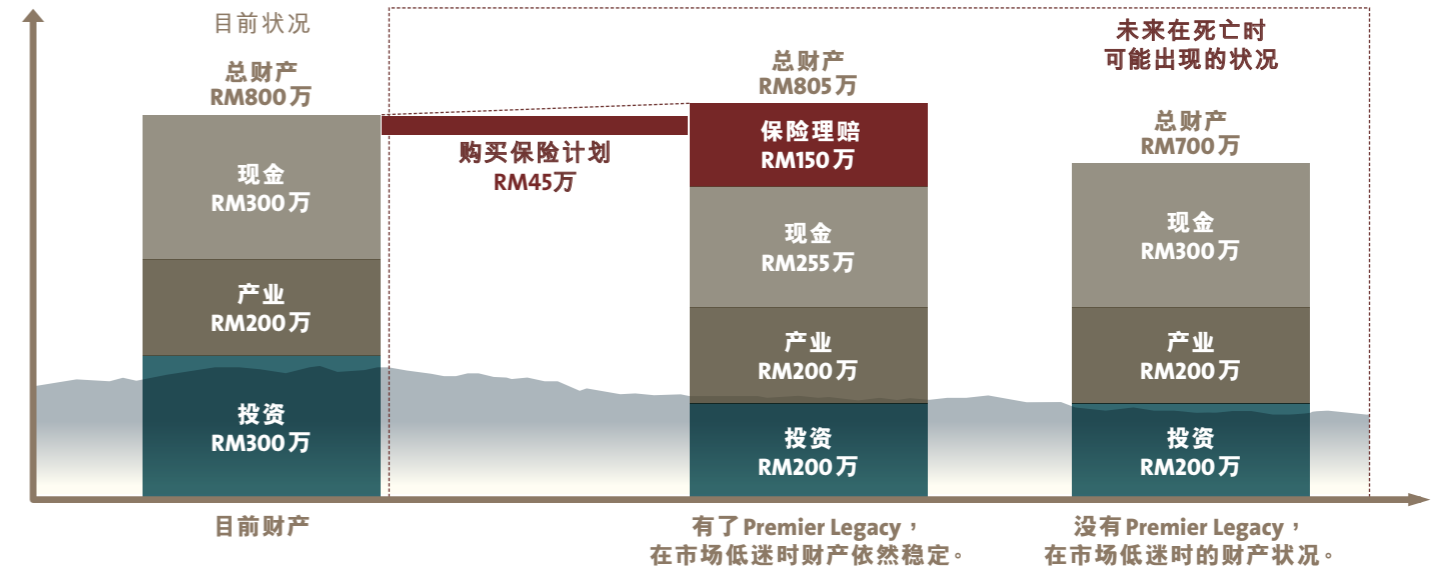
目前状况

总财产
RM800万

现金
RM300万

产业
RM200万

投资
RM300万

目前财产

购买保险计划
RM45万

未来在死亡时
可能出现的状况

总财产
RM805万

保险理赔
RM150万

现金
RM255万

产业
RM200万

投资
RM200万

有了Premier Legacy，
在市场低迷时财产依然稳定。

总财产
RM700万

现金
RM300万

产业
RM200万

投资
RM200万

没有Premier Legacy，
在市场低迷时的财产状况。